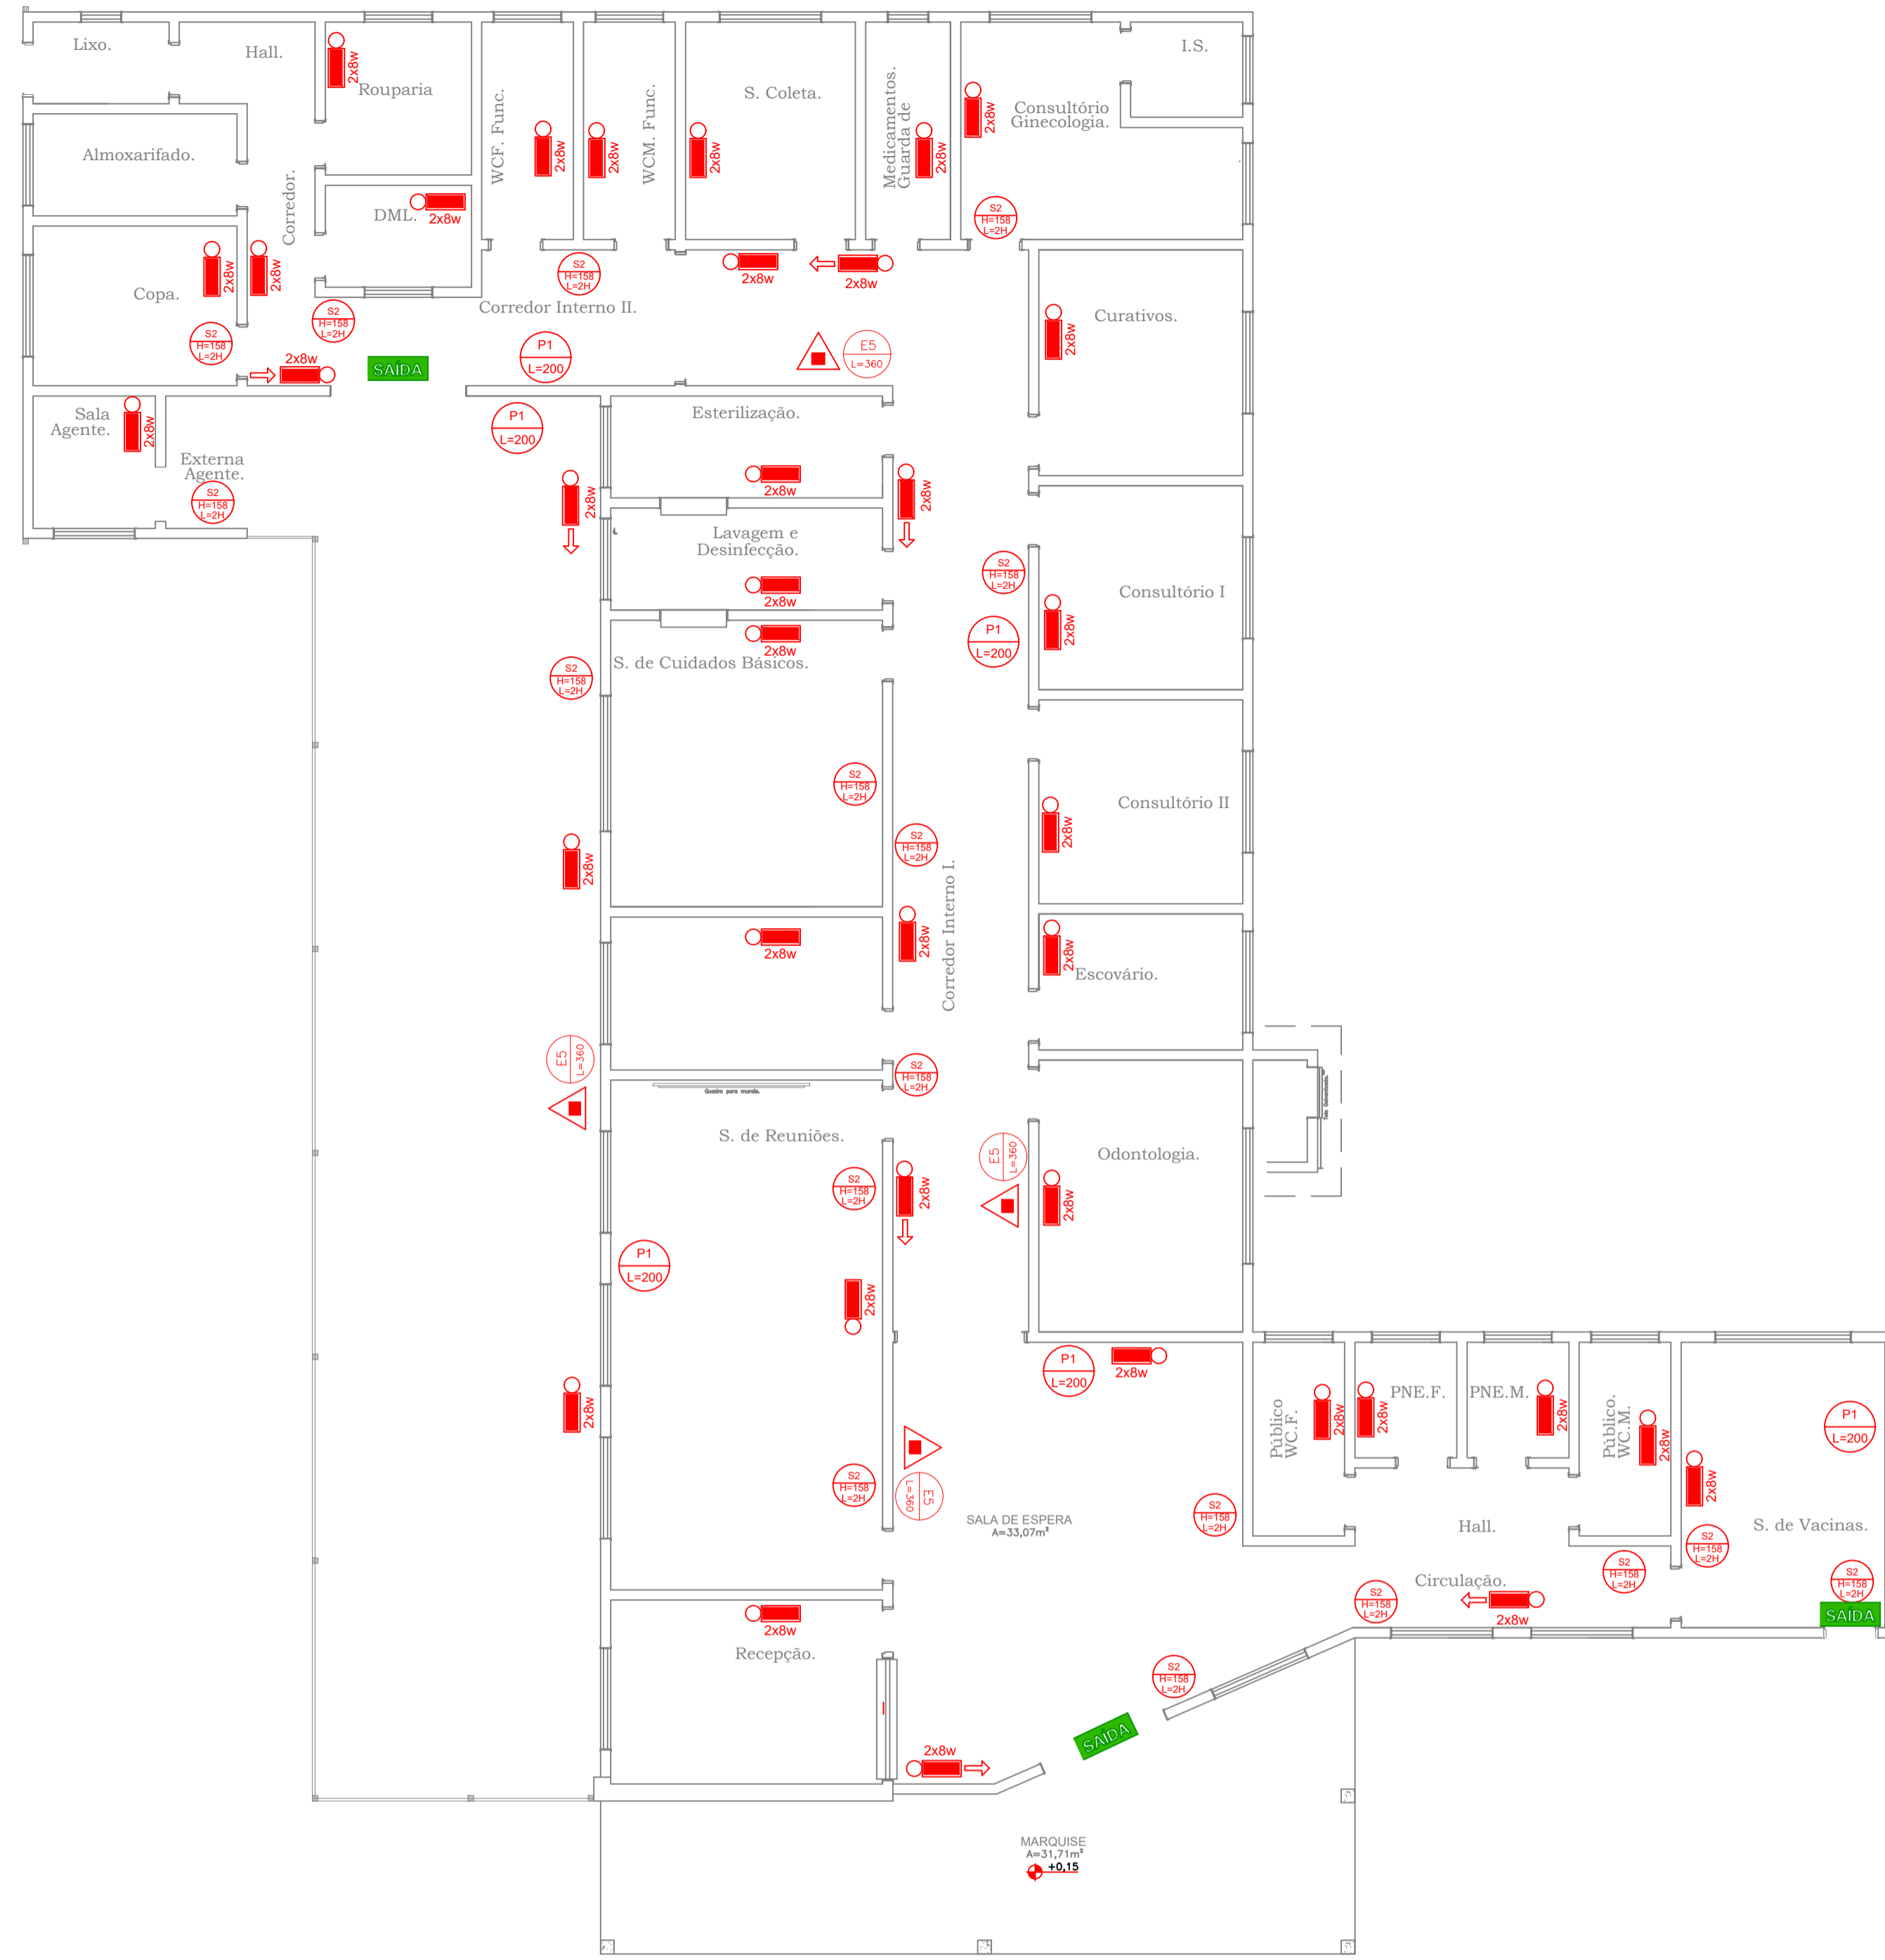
Lixo.
Hall.
Rouparia
2x8w
WCF. Func.
2x8w
WCM. Func.
2x8w
S. Coleta.
2x8w
Medicamentos. Guarda de
2x8w
2x8w
Consultório Ginecologia.
I.S.
Almoxarifado.
Corredor.
DML.
2x8w
S2 H=158 L=2H
S2 H=158 L=2H
2x8w
2x8w
Copa.
2x8w
2x8w
S2 H=158 L=2H
S2 H=158 L=2H
Corredor Interno II.
Curativos.
2x8w
2x8w
SAÍDA
P1 L=200
E5 L=360
Sala Agente.
2x8w
Externa Agente.
S2 H=158 L=2H
P1 L=200
Esterilização.
2x8w
2x8w
2x8w
Lavagem e Desinfecção.
2x8w
S2 H=158 L=2H
Consultório I
P1 L=200
2x8w
2x8w
S. de Cuidados Básicos.
S2 H=158 L=2H
Consultório II
2x8w
S2 H=158 L=2H
S2 H=158 L=2H
2x8w
2x8w
2x8w
Corredor Interno I.
2x8w
Escovário.
E5 L=360
S2 H=158 L=2H
Quadro para murais.
S. de Reuniões.
Odontologia.
E5 L=360
S2 H=158 L=2H
2x8w
2x8w
P1 L=200
2x8w
P1 L=200
2x8w
Público WC.F.
2x8w
2x8w
PNE.F.
PNE.M.
2x8w
Público WC.M.
2x8w
2x8w
P1 L=200
2x8w
S2 H=158 L=2H
E5 L=360
SALA DE ESPERA A=33,07m²
S2 H=158 L=2H
Hall.
S2 H=158 L=2H
S2 H=158 L=2H
S. de Vacinas.
Circulação.
S2 H=158 L=2H
S2 H=158 L=2H
2x8w
SAÍDA
2x8w
Recepção.
S2 H=158 L=2H
SAÍDA
2x8w
MARQUISE A=31,71m²
+0,15